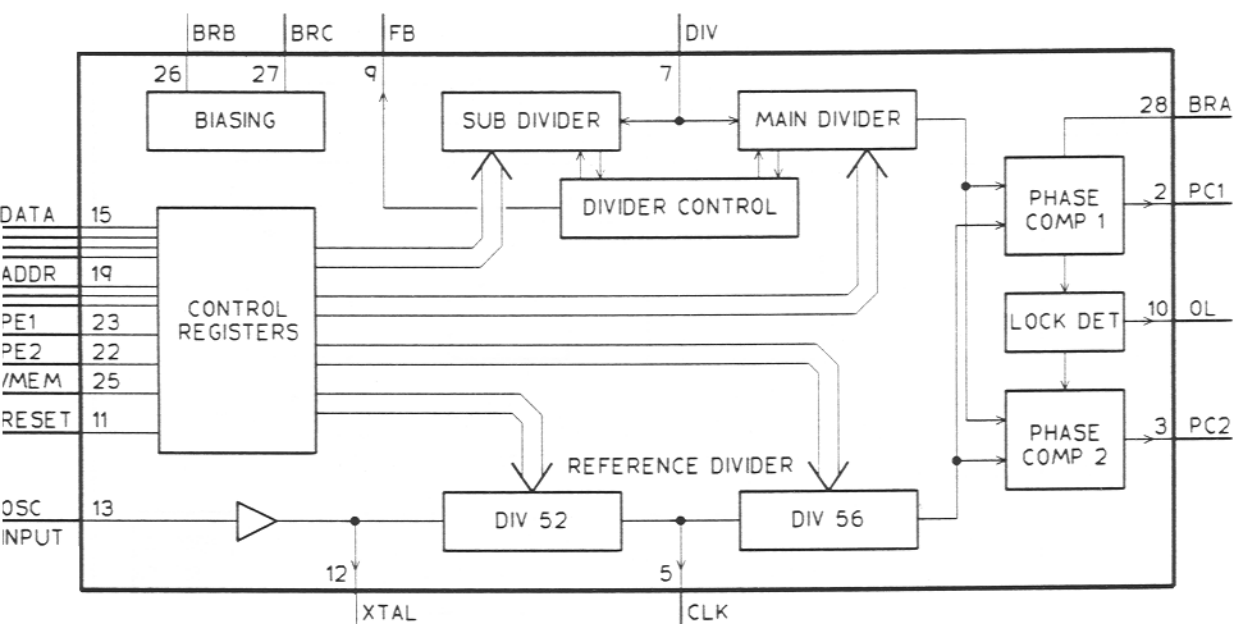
BRB
BRC
FB
DIV
26
27
9
7
BIASING
SUB DIVIDER
MAIN DIVIDER
28 BRA
DIVIDER CONTROL
PHASE COMP 1
2 PC1
DATA 15
ADDR 19
CONTROL REGISTERS
LOCK DET
10 OL
PE1 23
PE2 22
/MEM 25
RESET 11
PHASE COMP 2
3 PC2
REFERENCE DIVIDER
OSC INPUT 13
DIV 52
DIV 56
12
5
XTAL
CLK